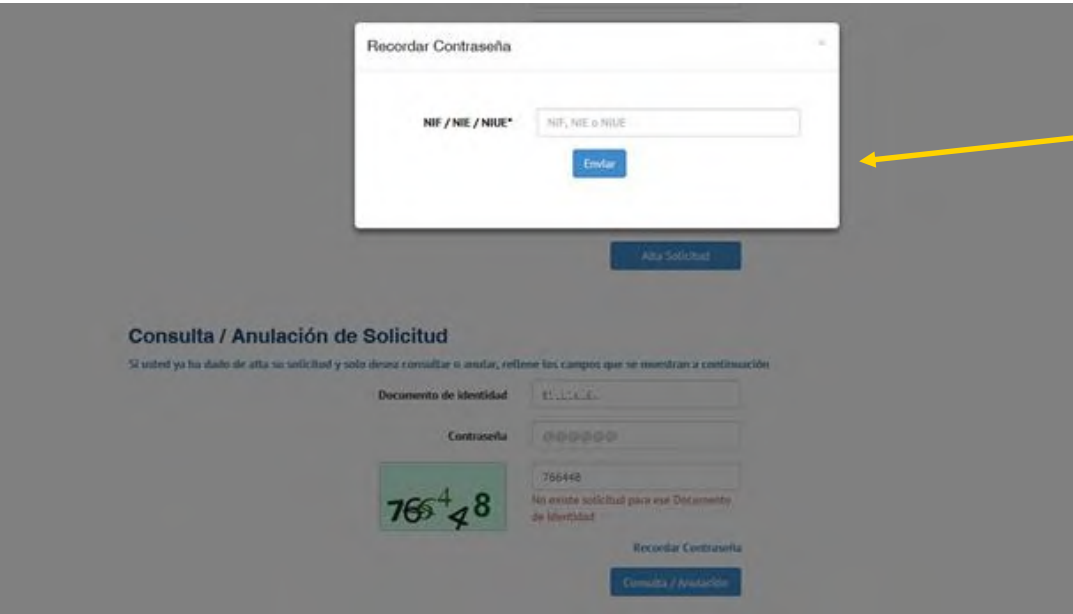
Recordar Contraseña

×

NIF / NIE / NIUE*

NIF, NIE o NIUE

Enviar

Alta Solicitud

Consulta / Anulación de Solicitud

Si usted ya ha dado de alta su solicitud y solo desea consultar o anular, rellene los campos que se muestran a continuación

Documento de identidad

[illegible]

Contraseña

••••••

766448

No existe solicitud para ese Documento de Identidad

76$^4$48

Recordar Contraseña

Consulta / Anulación